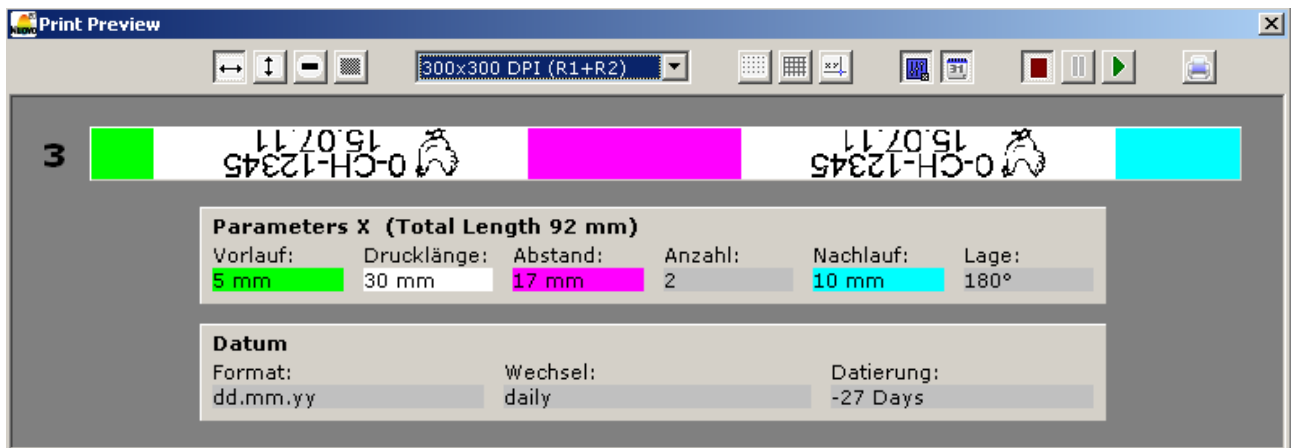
Print Preview

300x300 DPI (R1+R2)

3

15.07.11
0-CH-12345

15.07.11
0-CH-12345

Parameters X (Total Length 92 mm)

| Vorlauf: | Drucklänge: | Abstand: | Anzahl: | Nachlauf: | Lage: |
|---|---|---|---|---|---|
| 5 mm | 30 mm | 17 mm | 2 | 10 mm | 180° |

Datum

| Format: | Wechsel: | Datierung: |
|---|---|---|
| dd.mm.yy | daily | -27 Days |